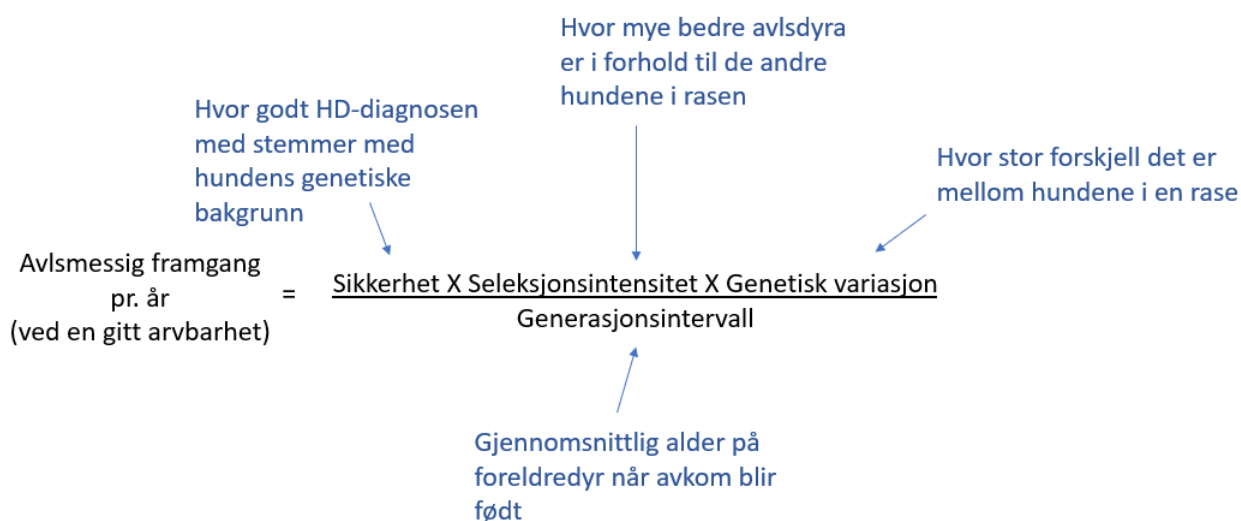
Hvor mye bedre avlsdyra er i forhold til de andre hundene i rasen

Hvor godt HD-diagnosen med stemmer med hundens genetiske bakgrunn

Hvor stor forskjell det er mellom hundene i en rase

Avlsmessig framgang pr. år (ved en gitt arvbarhet) = $\frac{\text{Sikkerhet X Seleksjonsintensitet X Genetisk variasjon}}{\text{Generasjonsintervall}}$

Gjennomsnittlig alder på foreldredyr når avkom blir født